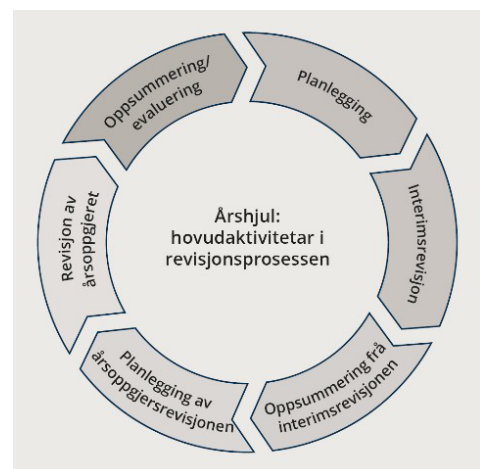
Årshjul: hovudaktivitetar i revisjonsprosessen

Planlegging

Interimsrevisjon

Oppsummering frå interimsrevisjonen

Planlegging av årsoppgjersrevisjonen

Revisjon av årsoppgjeret

Oppsummering/ evaluering